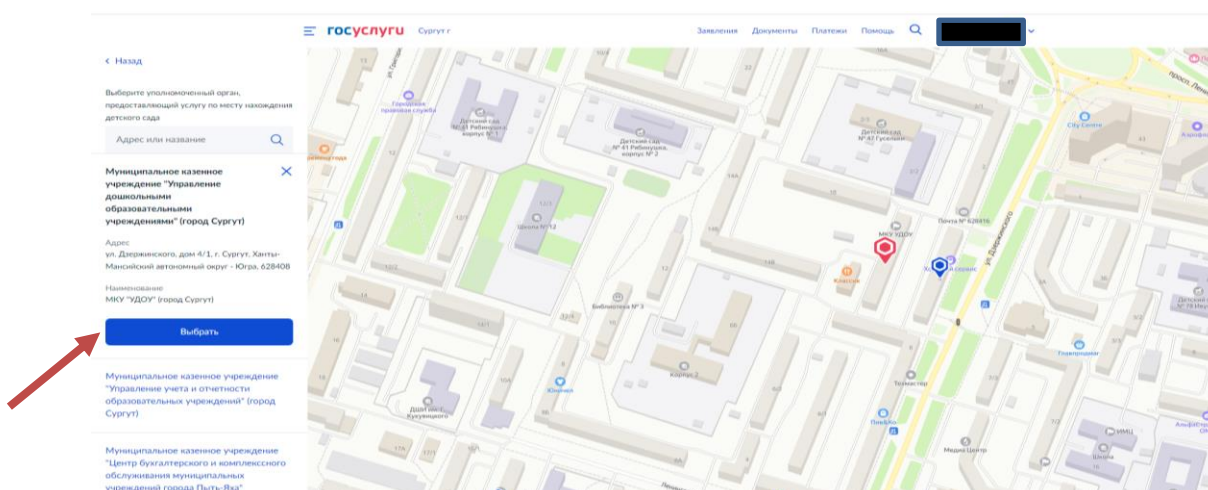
госуслуги Сургут г

Заявления Документы Платежи Помощь

‹ Назад

Выберите уполномоченный орган, предоставляющий услугу по месту нахождения детского сада

Адрес или название

Муниципальное казенное учреждение "Управление дошкольными образовательными учреждениями" (город Сургут)

Адрес
ул. Дзержинского, дом 4/1, г. Сургут, Ханты-Мансийский автономный округ - Югра, 628408

Наименование
МКУ "УДОУ" (город Сургут)

Выбрать

Муниципальное казенное учреждение "Управление учета и отчетности образовательных учреждений" (город Сургут)

Муниципальное казенное учреждение "Центр бухгалтерского и комплексного обслуживания муниципальных учреждений города Пыть-Яха"

Городская правовая служба

Детский сад № 61 Рябинушка корпус № 1

Детский сад № 61 Рябинушка корпус № 2

Детский сад № 47 Гусельки

Школа № 12

МКУ УДОУ

Почта № 628416

ул. Дзержинского

Библиотека № 3

Корпус 2

Детский сад № 8 Кукушонок

City Centre

Медиа Сити

Школа

НМЦ

Тримастер

Пивобар

Телекомсервис

прост. Лен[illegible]